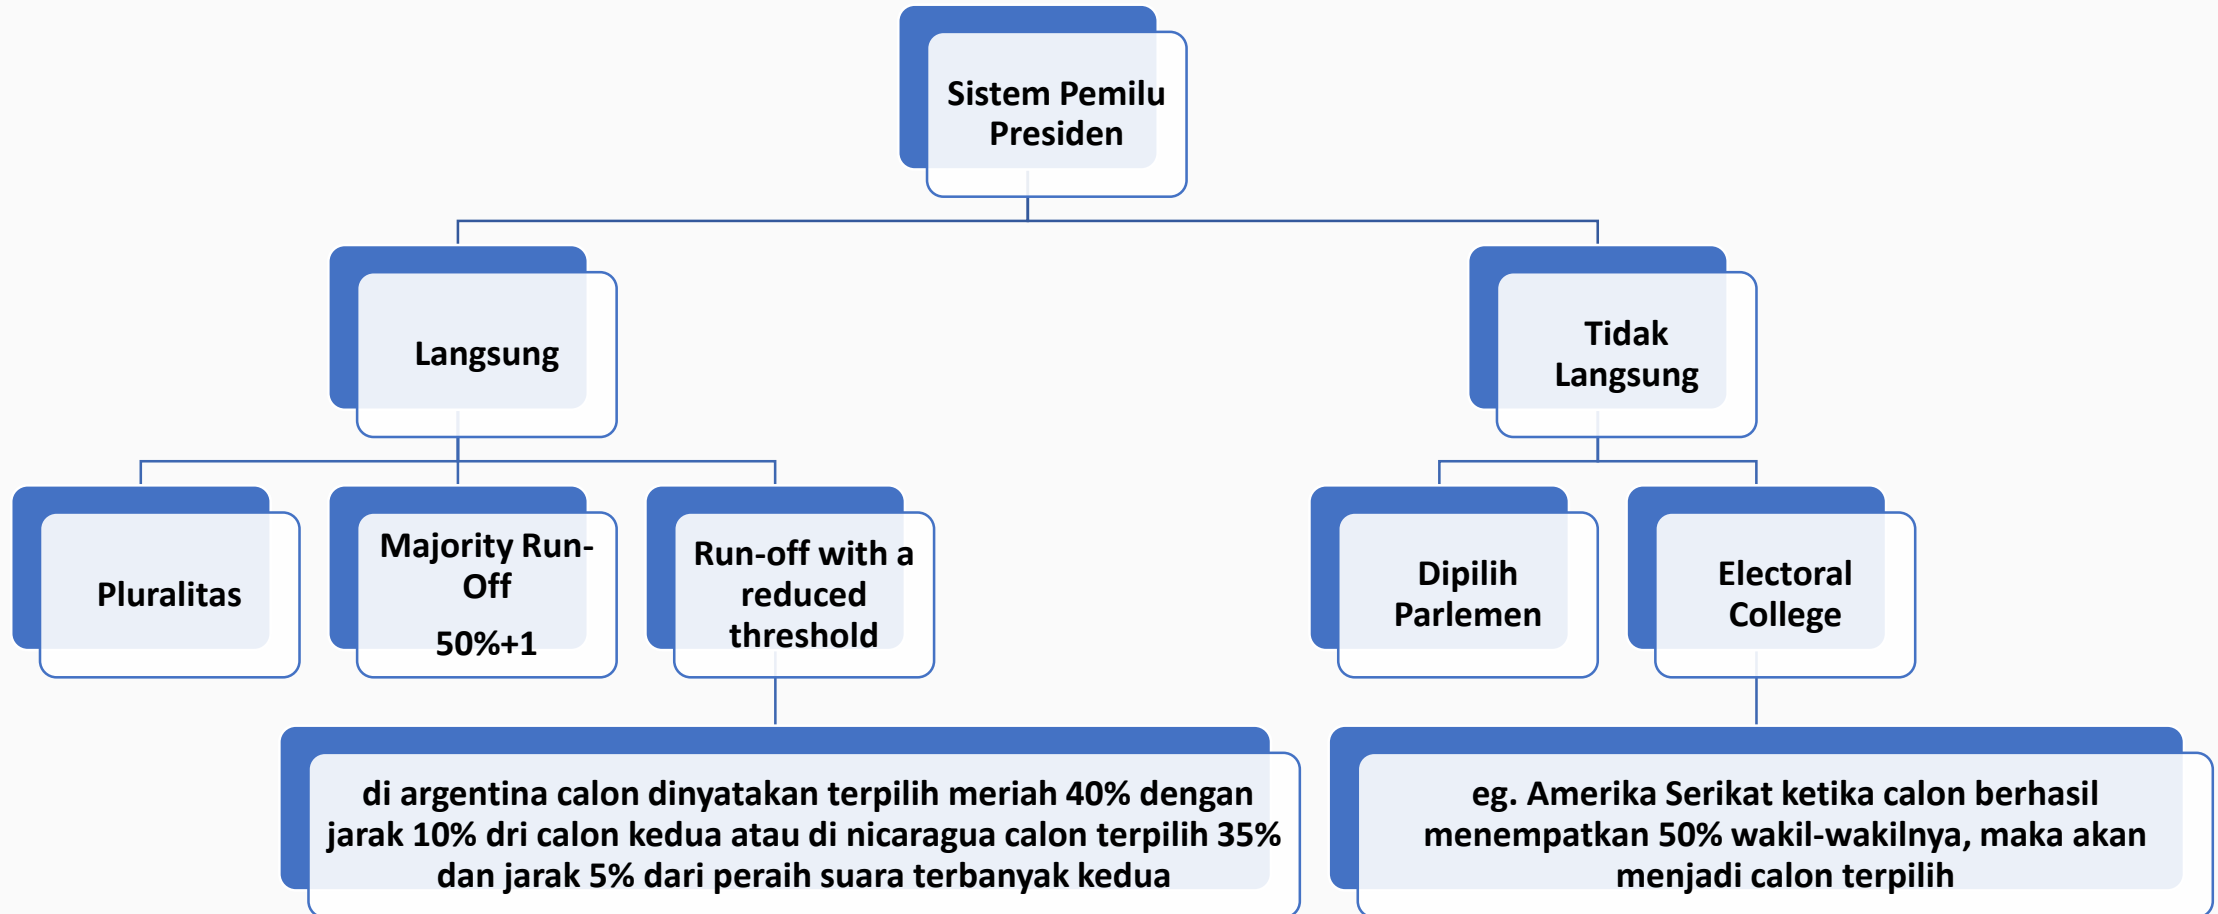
Sistem Pemilu Presiden

Langsung

Tidak Langsung

Pluralitas

Majority Run-Off

50%+1

Run-off with a reduced threshold

Dipilih Parlemen

Electoral College

di argentina calon dinyatakan terpilih meriah 40% dengan jarak 10% dri calon kedua atau di nicaragua calon terpilih 35% dan jarak 5% dari peraih suara terbanyak kedua

eg. Amerika Serikat ketika calon berhasil menempatkan 50% wakil-wakilnya, maka akan menjadi calon terpilih